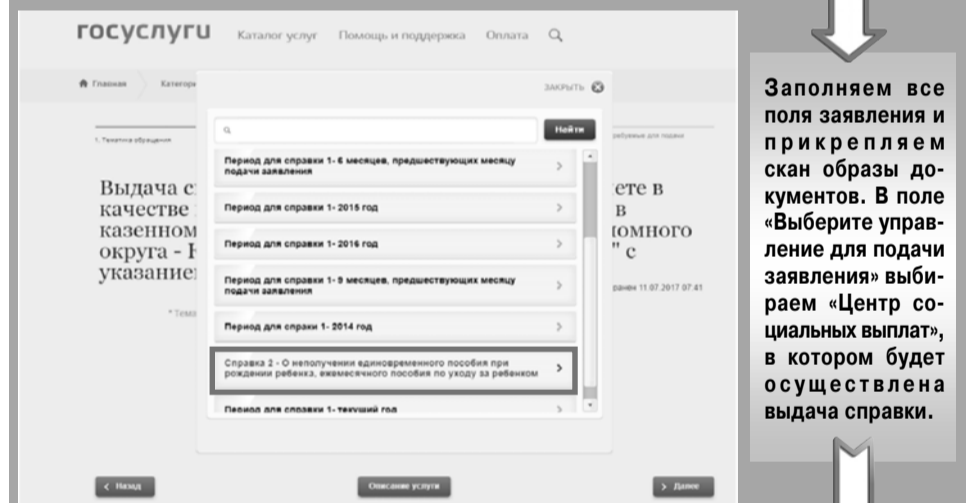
госуслуги Каталог услуг Помощь и поддержка Оплата

Главная Категори

ЗАКРЫТЬ

1. Тематика обращения

требуемые для подачи

Выдача с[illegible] качестве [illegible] казенном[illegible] округа - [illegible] указание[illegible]

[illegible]ете в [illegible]в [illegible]омного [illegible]" с

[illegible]ранен 11.07.2017 07:41

* Тема

Найти

Период для справки 1- 6 месяцев, предшествующих месяцу подачи заявления

Период для справки 1- 2015 год

Период для справки 1- 2016 год

Период для справки 1- 9 месяцев, предшествующих месяцу подачи заявления

Период для справки 1- 2014 год

Справка 2 - О неполучении единовременного пособия при рождении ребенка, ежемесячного пособия по уходу за ребенком

Период для справки 1- текущий год

< Назад

Описание услуги

> Далее

Заполняем все поля заявления и прикрепляем скан образы документов. В поле «Выберите управление для подачи заявления» выбираем «Центр социальных выплат», в котором будет осуществлена выдача справки.